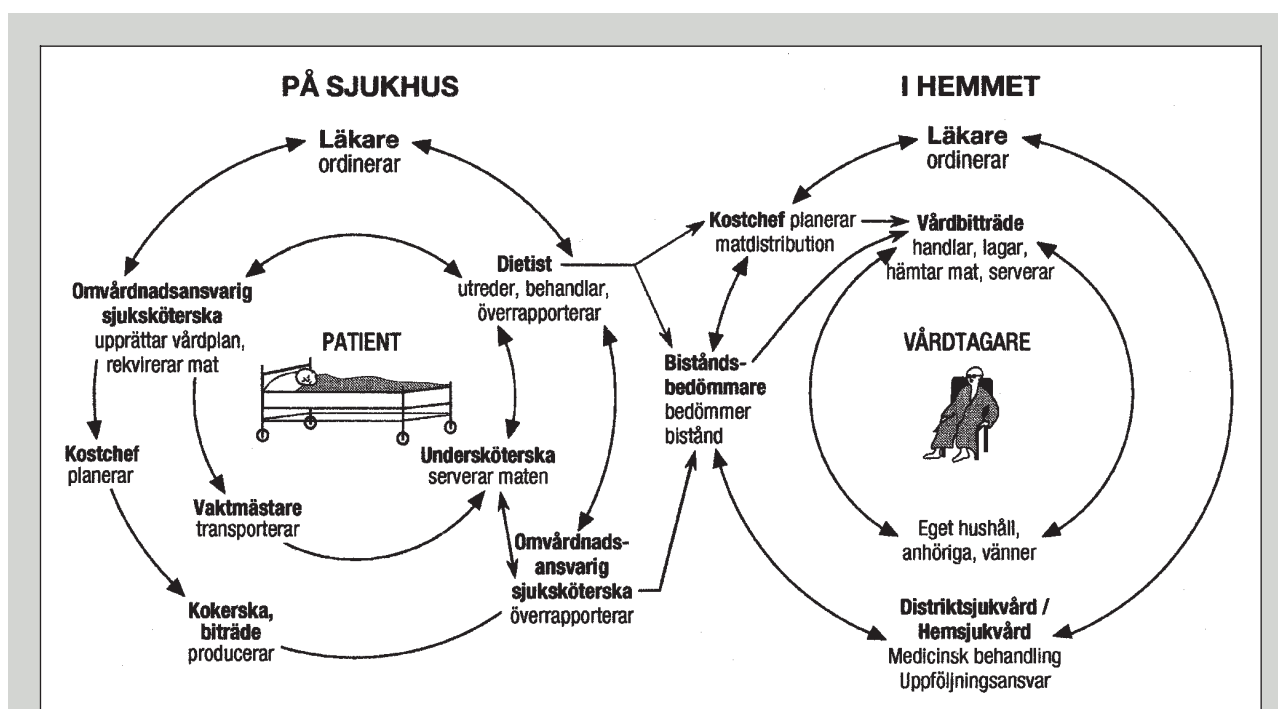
PÅ SJUKHUS

Läkare
ordinerar

Omvårdnadsansvarig sjuksköterska
upprättar vårdplan, rekvirerar mat

Dietist
utreder, behandlar, överrapporterar

PATIENT

Kostchef
planerar

Undersköterska
serverar maten

Vaktmästare
transporterar

Omvårdnadsansvarig sjuksköterska
överrapporterar

Kokerska, biträde
producerar

I HEMMET

Läkare
ordinerar

Kostchef planerar matdistribution

Vårdbiträde
handlar, lagar, hämtar mat, serverar

Biståndsbedömmare
bedömmer bistånd

VÅRDTAGARE

Eget hushåll, anhöriga, vänner

Distriktsjukvård / Hemsjukvård
Medicinsk behandling
Uppföljningsansvar